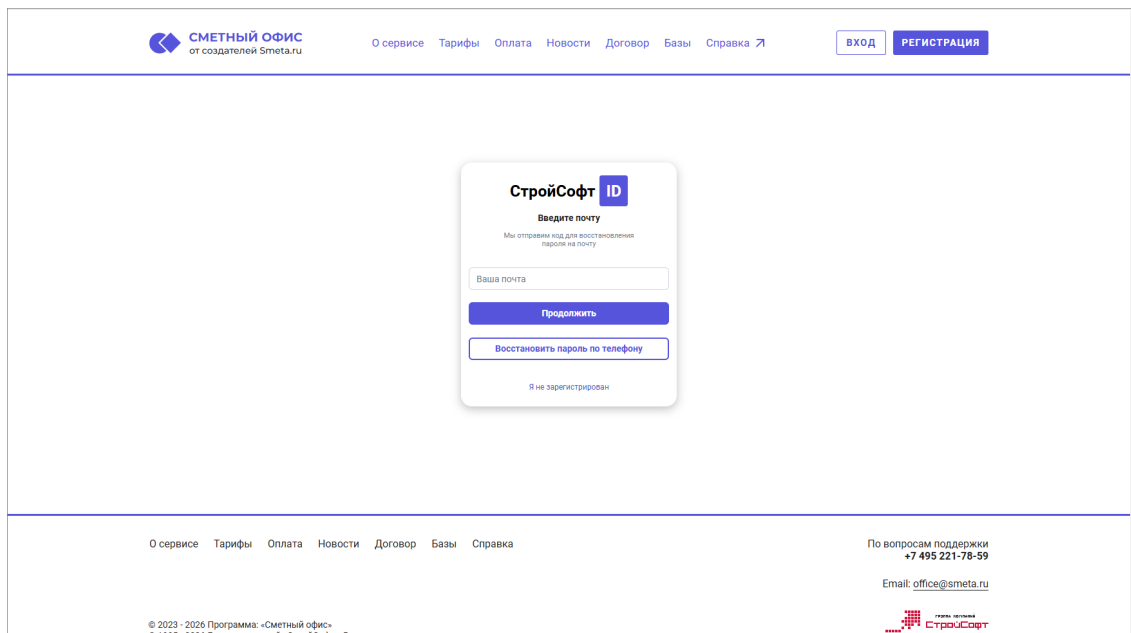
СМЕТНЫЙ ОФИС
от создателей Smeta.ru

О сервисе Тарифы Оплата Новости Договор Базы Справка

ВХОД РЕГИСТРАЦИЯ

СтройСофт ID

Введите почту

Мы отправим код для восстановления пароля на почту

Ваша почта

Продолжить

Восстановить пароль по телефону

Я не зарегистрирован

О сервисе Тарифы Оплата Новости Договор Базы Справка

По вопросам поддержки
+7 495 221-78-59

Email: office@smeta.ru

© 2023 - 2026 Программа: «Сметный офис»

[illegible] СтройСофт